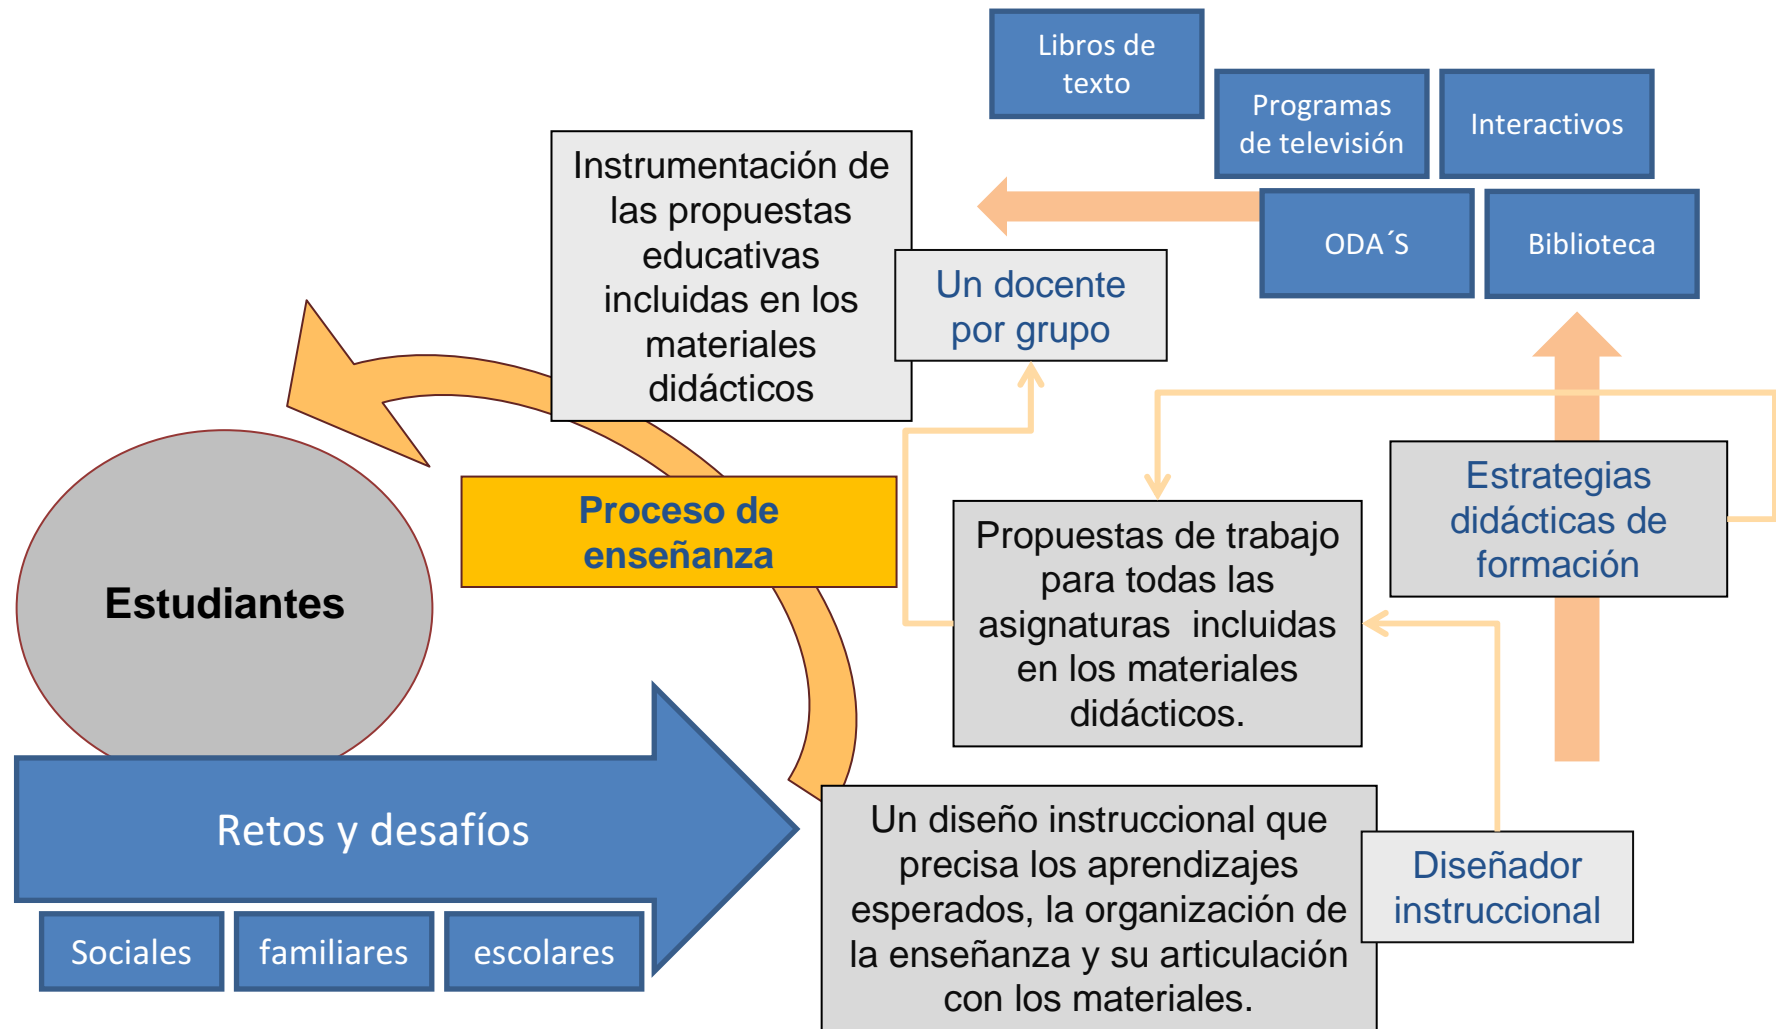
Libros de texto

Programas de televisión

Interactivos

Instrumentación de las propuestas educativas incluidas en los materiales didácticos

ODA´S

Biblioteca

Un docente por grupo

Estrategias didácticas de formación

Proceso de enseñanza

Propuestas de trabajo para todas las asignaturas incluidas en los materiales didácticos.

Estudiantes

Retos y desafíos

Un diseño instruccional que precisa los aprendizajes esperados, la organización de la enseñanza y su articulación con los materiales.

Diseñador instruccional

Sociales

familiares

escolares